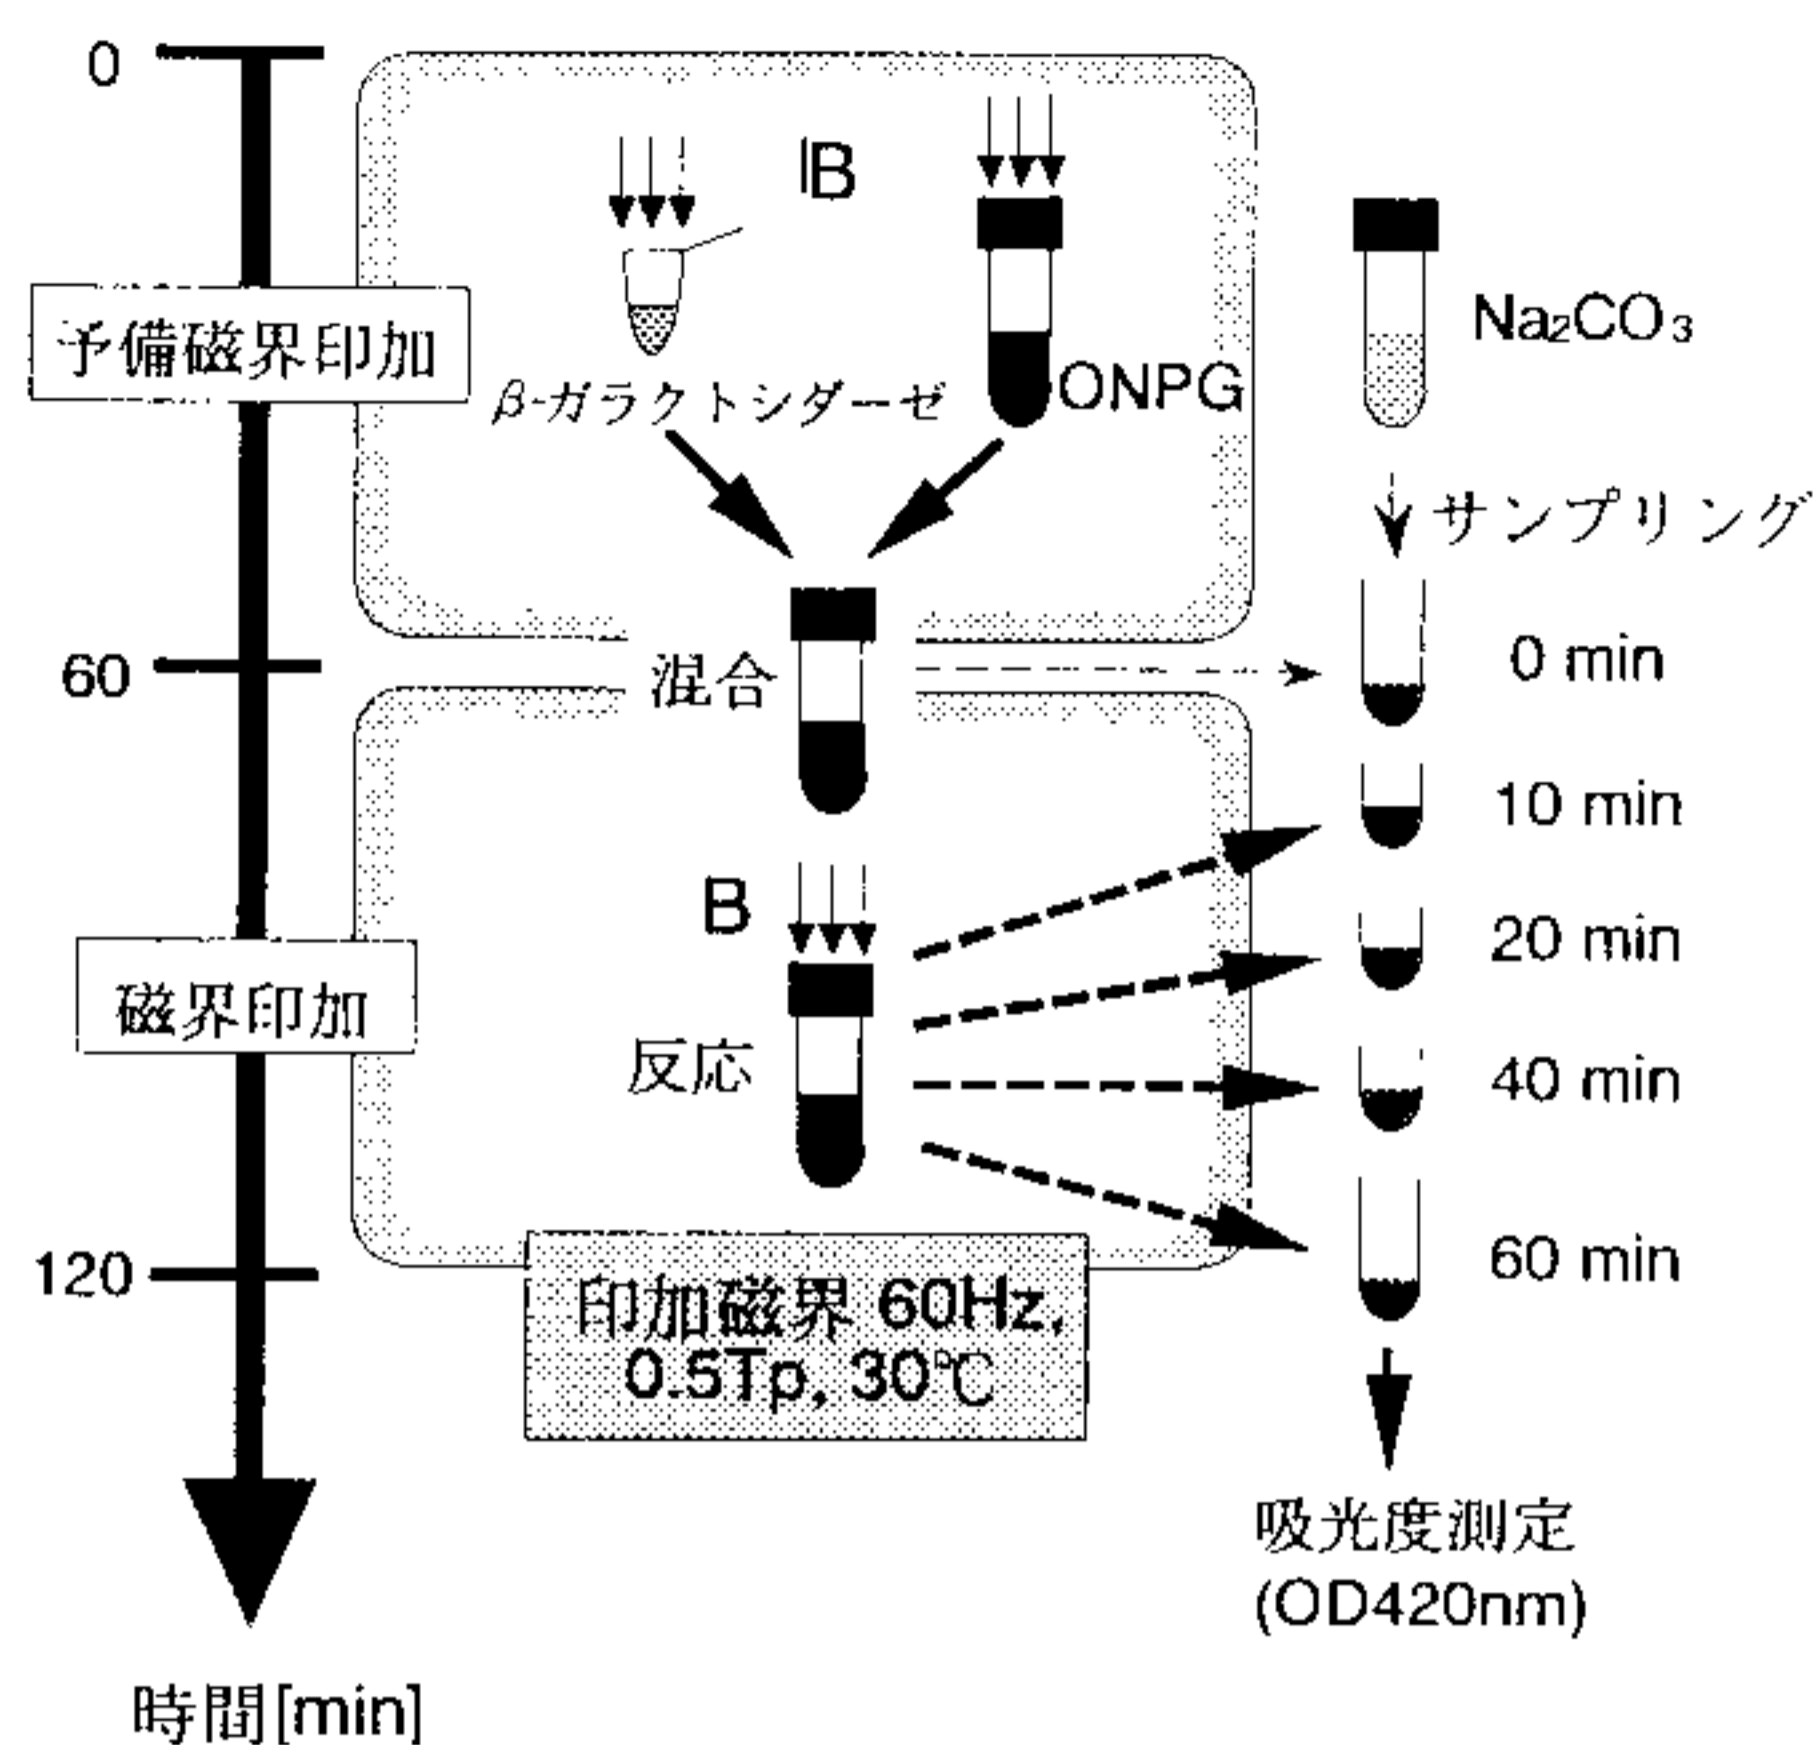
0

予備磁界印加

B

β-ガラクトシダーゼ

ONPG

$Na_2CO_3$

サンプリング

60

混合

0 min

10 min

B

20 min

磁界印加

反応

40 min

60 min

120

印加磁界 60Hz, 0.5Tp, 30℃

吸光度測定 (OD420nm)

時間[min]